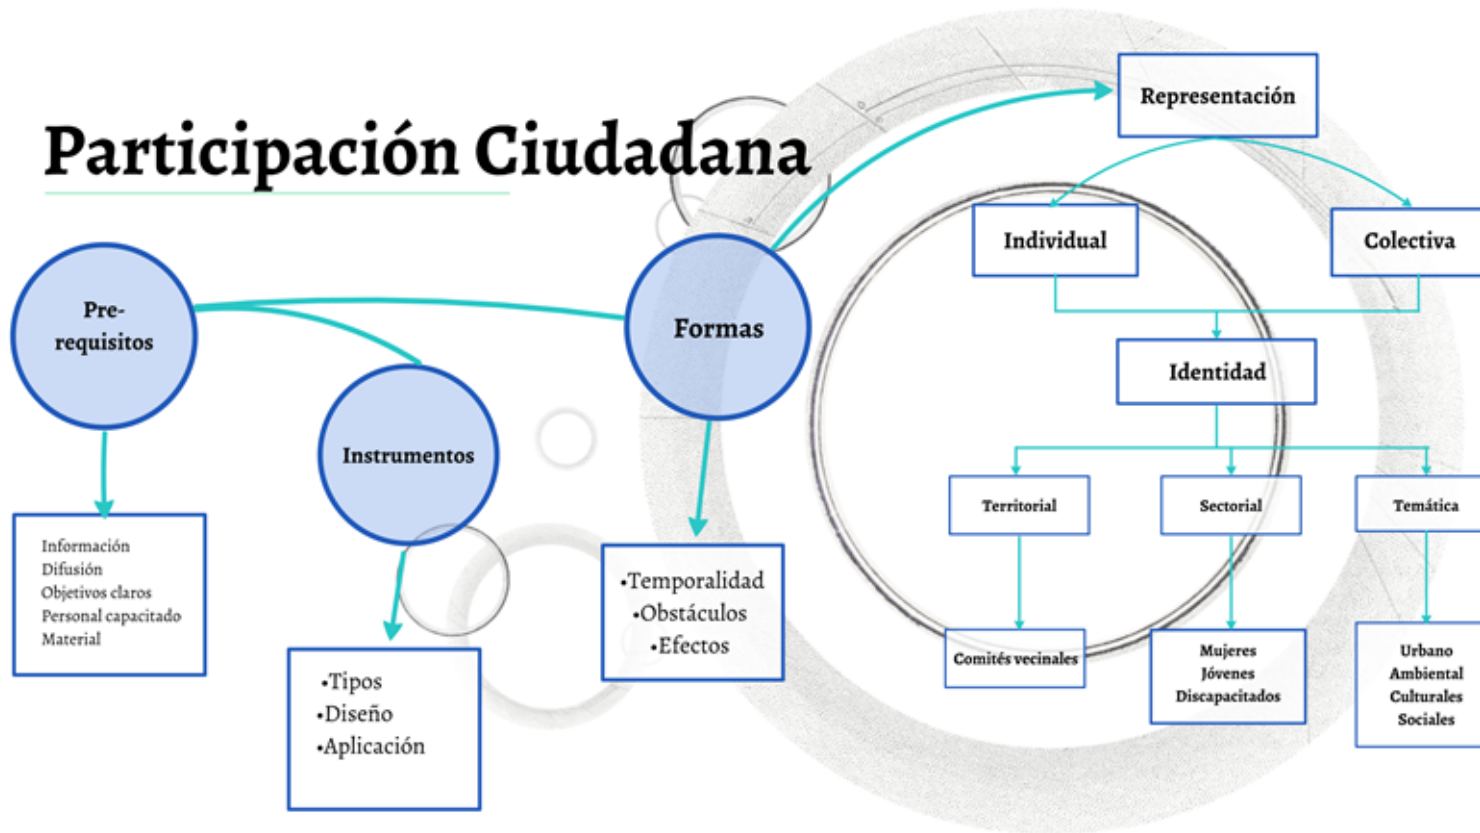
Participación Ciudadana

Pre-requisitos

Información
Difusión
Objetivos claros
Personal capacitado
Material

Instrumentos

•Tipos
•Diseño
•Aplicación

Formas

•Temporalidad
•Obstáculos
•Efectos

Representación

Individual

Colectiva

Identidad

Territorial

Sectorial

Temática

Comités vecinales

Mujeres
Jóvenes
Discapacitados

Urbano
Ambiental
Culturales
Sociales